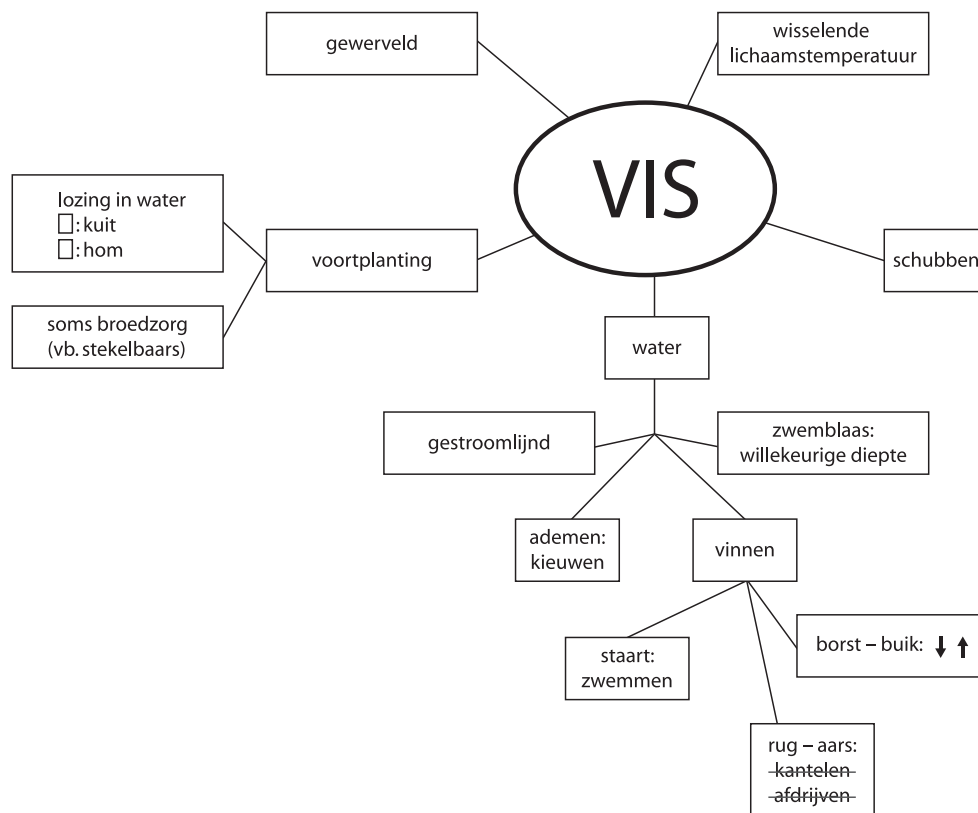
gewerveld

wisselende lichaamstemperatuur

VIS

lozing in water
□: kuit
□: hom

voortplanting

soms broedzorg (vb. stekelbaars)

schubben

water

gestroomlijnd

zwemblaas: willekeurige diepte

ademen: kieuwen

vinnen

staart: zwemmen

borst – buik: ↓ ↑

rug – aars:
~~kantelen~~
~~afdrijven~~